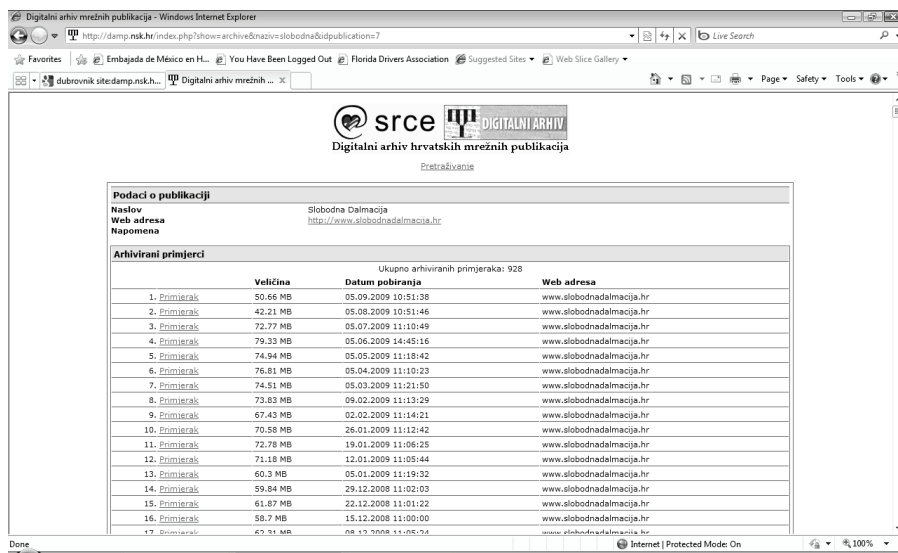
Digitalni arhiv mrežnih publikacija - Windows Internet Explorer

http://damp.nsk.hr/index.php?show=archive&naziv=slobodna&idpublication=7

Live Search

Favorites | Embajada de México en H... | You Have Been Logged Out | Florida Drivers Association | Suggested Sites ▾ | Web Slice Gallery ▾

dubrovnik site:damp.nsk.h... | Digitalni arhiv mrežnih ... ×

Page ▾ Safety ▾ Tools ▾

srce DIGITALNI ARHIV
Digitalni arhiv hrvatskih mrežnih publikacija

Pretraživanje

Podaci o publikaciji

Naslov Slobodna Dalmacija
Web adresa http://www.slobodnadalmacija.hr
Napomena

Arhivirani primjerci

Ukupno arhiviranih primjeraka: 928

| | Veličina | Datum pobiranja | Web adresa |
|---|---|---|---|
| 1. Primjerak | 50.66 MB | 05.09.2009 10:51:38 | www.slobodnadalmacija.hr |
| 2. Primjerak | 42.21 MB | 05.08.2009 10:51:46 | www.slobodnadalmacija.hr |
| 3. Primjerak | 72.77 MB | 05.07.2009 11:10:49 | www.slobodnadalmacija.hr |
| 4. Primjerak | 79.33 MB | 05.06.2009 14:45:16 | www.slobodnadalmacija.hr |
| 5. Primjerak | 74.94 MB | 05.05.2009 11:18:42 | www.slobodnadalmacija.hr |
| 6. Primjerak | 76.81 MB | 05.04.2009 11:10:23 | www.slobodnadalmacija.hr |
| 7. Primjerak | 74.51 MB | 05.03.2009 11:21:50 | www.slobodnadalmacija.hr |
| 8. Primjerak | 73.83 MB | 09.02.2009 11:13:29 | www.slobodnadalmacija.hr |
| 9. Primjerak | 67.43 MB | 02.02.2009 11:14:21 | www.slobodnadalmacija.hr |
| 10. Primjerak | 70.58 MB | 26.01.2009 11:12:42 | www.slobodnadalmacija.hr |
| 11. Primjerak | 72.78 MB | 19.01.2009 11:06:25 | www.slobodnadalmacija.hr |
| 12. Primjerak | 71.18 MB | 12.01.2009 11:05:44 | www.slobodnadalmacija.hr |
| 13. Primjerak | 60.3 MB | 05.01.2009 11:19:32 | www.slobodnadalmacija.hr |
| 14. Primjerak | 59.84 MB | 29.12.2008 11:02:03 | www.slobodnadalmacija.hr |
| 15. Primjerak | 61.87 MB | 22.12.2008 11:01:22 | www.slobodnadalmacija.hr |
| 16. Primjerak | 58.7 MB | 15.12.2008 11:00:00 | www.slobodnadalmacija.hr |
| 17. Primjerak | 62.31 MB | 08.12.2008 11:05:24 | www.slobodnadalmacija.hr |

Done | Internet | Protected Mode: On | 100%